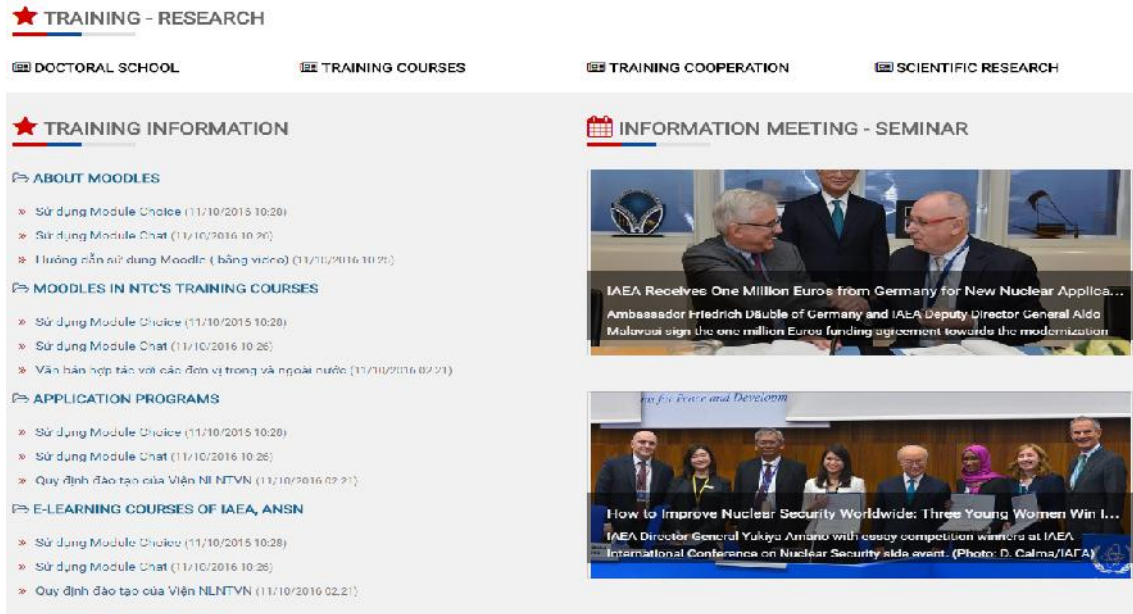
TRAINING - RESEARCH

DOCTORAL SCHOOL
TRAINING COURSES
TRAINING COOPERATION
SCIENTIFIC RESEARCH

TRAINING INFORMATION

ABOUT MOODLES

» Sử dụng Module Choice (11/10/2015 10:20)
» Sử dụng Module Chat (11/10/2016 10:20)
» Hướng dẫn sử dụng Moodle ( bằng video) (11/10/2016 10:21)

MOODLES IN NTC'S TRAINING COURSES

» Sử dụng Module Choice (11/10/2015 10:28)
» Sử dụng Module Chat (11/10/2016 10:26)
» Văn bản hợp tác với các đơn vị trong và ngoài nước (11/10/2016 02:21)

APPLICATION PROGRAMS

» Sử dụng Module Choice (11/10/2015 10:28)
» Sử dụng Module Chat (11/10/2016 10:26)
» Quy định đào tạo của Viện NLNTVN (11/10/2016 02:21)

E-LEARNING COURSES OF IAEA, ANSN

» Sử dụng Module Choice (11/10/2015 10:28)
» Sử dụng Module Chat (11/10/2016 10:26)
» Quy định đào tạo của Viện NLNTVN (11/10/2016 02:21)

INFORMATION MEETING - SEMINAR

IAEA Receives One Million Euros from Germany for New Nuclear Applica...
Ambassador Friedrich Däuble of Germany and IAEA Deputy Director General Aldo Malavasi sign the one million Euros funding agreement towards the modernization

for Peace and Develo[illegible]

How to Improve Nuclear Security Worldwide: Three Young Women Win I...
IAEA Director General Yukiya Amano with essay competition winners at IAEA International Conference on Nuclear Security side event. (Photo: D. Calma/IAEA)